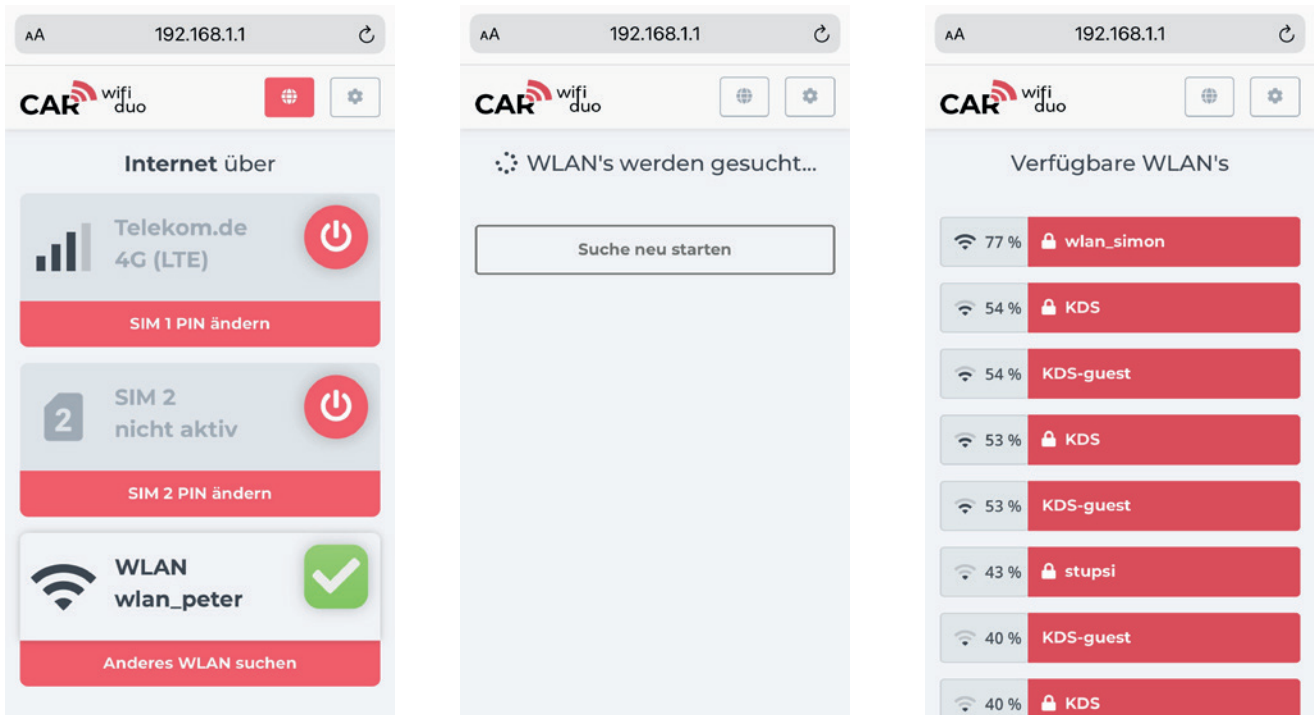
AA 192.168.1.1

CAR wifi duo

Internet über

Telekom.de
4G (LTE)

SIM 1 PIN ändern

2

SIM 2
nicht aktiv

SIM 2 PIN ändern

WLAN
wlan_peter

Anderes WLAN suchen

AA 192.168.1.1

CAR wifi duo

WLAN's werden gesucht...

Suche neu starten

AA 192.168.1.1

CAR wifi duo

Verfügbare WLAN's

77 % wlan_simon

54 % KDS

54 % KDS-guest

53 % KDS

53 % KDS-guest

43 % stupsi

40 % KDS-guest

40 % KDS